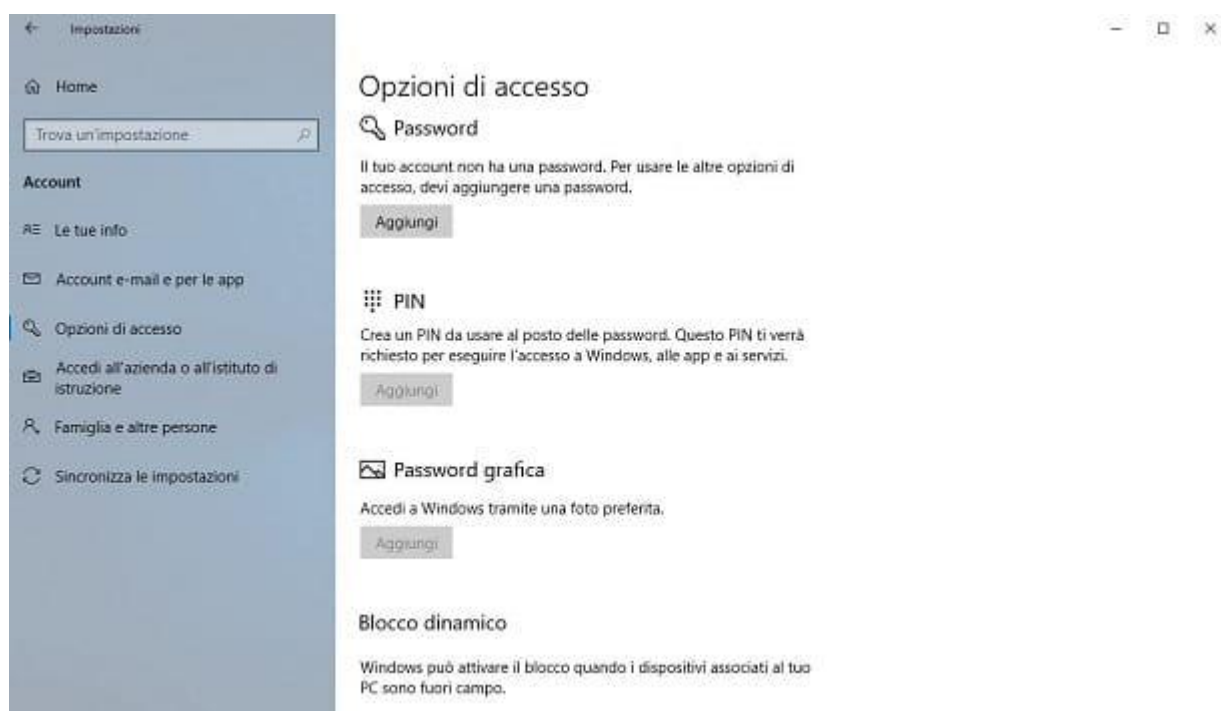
Impostazioni

Home

Trova un'impostazione

Account

Le tue info

Account e-mail e per le app

Opzioni di accesso

Accedi all'azienda o all'istituto di istruzione

Famiglia e altre persone

Sincronizza le impostazioni

Opzioni di accesso

Password

Il tuo account non ha una password. Per usare le altre opzioni di accesso, devi aggiungere una password.

Aggiungi

PIN

Crea un PIN da usare al posto delle password. Questo PIN ti verrà richiesto per eseguire l'accesso a Windows, alle app e ai servizi.

Aggiungi

Password grafica

Accedi a Windows tramite una foto preferita.

Aggiungi

Blocco dinamico

Windows può attivare il blocco quando i dispositivi associati al tuo PC sono fuori campo.